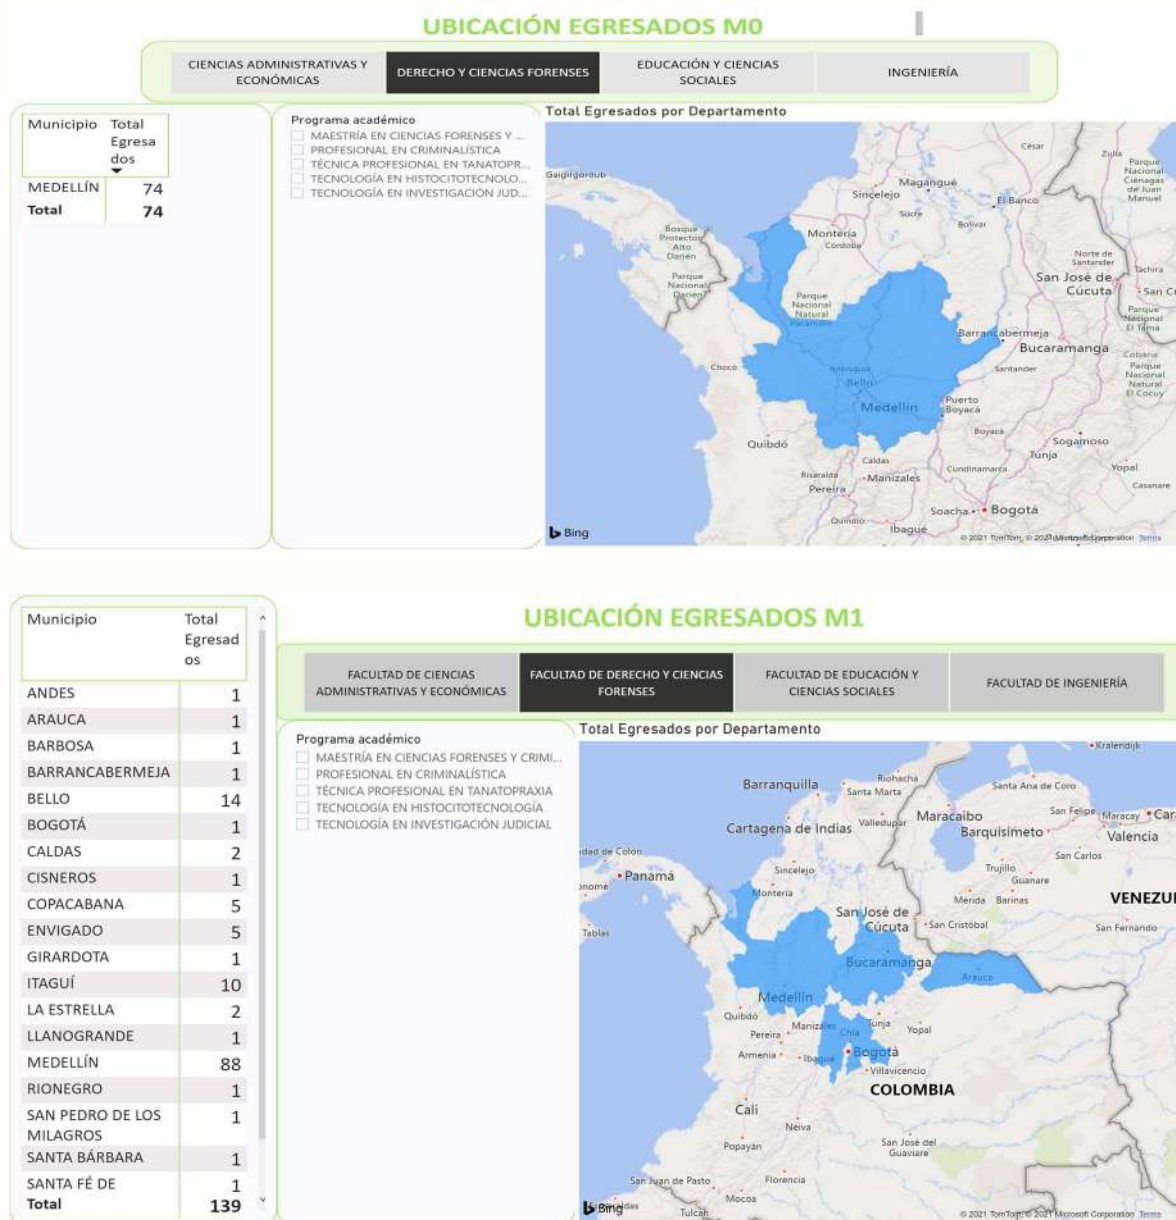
UBICACIÓN EGRESADOS M0

CIENCIAS ADMINISTRATIVAS Y ECONÓMICAS | DERECHO Y CIENCIAS FORENSES | EDUCACIÓN Y CIENCIAS SOCIALES | INGENIERÍA

| Municipio | Total Egresados |
|---|---|
| MEDELLÍN | 74 |
| Total | 74 |

Programa académico
MAESTRÍA EN CIENCIAS FORENSES Y ...
PROFESIONAL EN CRIMINALÍSTICA
TÉCNICA PROFESIONAL EN TANATOPR...
TECNOLOGÍA EN HISTOCITOTECNOLO...
TECNOLOGÍA EN INVESTIGACIÓN JUD...

Total Egresados por Departamento

Gaigirgordub Cesar Zulia Parque Nacional Ciénagas de Juan Manuel Sincelejo Magangué El Banco Sucre Bolívar Bosque Protector Alto Darién Montería Córdoba Parque Nacional Darién Norte de Santander San José de Cúcuta Táchira Parque Nacional Natural Paramillo Parque Nacional El Tamá Barrancabermeja Bucaramanga Chocó Antioquia Bello Santander Medellín Puerto Boyacá Boyacá Quibdó Sogamoso Tunja Caldas Cundinamarca Yopal Risaralda Manizales Pereira Casanare Soacha Bogotá Quindío Ibagué

Bing © 2021 TomTom, © 2021 Microsoft Corporation Terms

UBICACIÓN EGRESADOS M1

| Municipio | Total Egresados |
|---|---|
| ANDES | 1 |
| ARAUCA | 1 |
| BARBOSA | 1 |
| BARRANCABERMEJA | 1 |
| BELLO | 14 |
| BOGOTÁ | 1 |
| CALDAS | 2 |
| CISNEROS | 1 |
| COPACABANA | 5 |
| ENVIGADO | 5 |
| GIRARDOTA | 1 |
| ITAGUÍ | 10 |
| LA ESTRELLA | 2 |
| LLANOGRANDE | 1 |
| MEDELLÍN | 88 |
| RIONEGRO | 1 |
| SAN PEDRO DE LOS MILAGROS | 1 |
| SANTA BÁRBARA | 1 |
| SANTA FÉ DE | 1 |
| Total | 139 |

FACULTAD DE CIENCIAS ADMINISTRATIVAS Y ECONÓMICAS | FACULTAD DE DERECHO Y CIENCIAS FORENSES | FACULTAD DE EDUCACIÓN Y CIENCIAS SOCIALES | FACULTAD DE INGENIERÍA

Programa académico
MAESTRÍA EN CIENCIAS FORENSES Y CRIMI...
PROFESIONAL EN CRIMINALÍSTICA
TÉCNICA PROFESIONAL EN TANATOPRAXIA
TECNOLOGÍA EN HISTOCITOTECNOLOGÍA
TECNOLOGÍA EN INVESTIGACIÓN JUDICIAL

Total Egresados por Departamento

Kralendijk Barranquilla Riohacha Santa Marta Santa Ana de Coro San Felipe Maracay Car Maracaibo Cartagena de Indias Valledupar Barquisimeto Valencia San Carlos Colón Sincelejo Trujillo Guanare Panamá Montería Mérida Barinas VENEZU San José de Cúcuta San Cristóbal San Fernando Tablas Bucaramanga Arauca Medellín Quibdó Manizales Tunja Yopal Pereira Chía Armenia Ibagué Bogotá Villavicencio COLOMBIA Cali Neiva Popayán San José del Guaviare San Juan de Pasto Florencia Mocoa Tulcán

Bing © 2021 TomTom, © 2021 Microsoft Corporation Terms